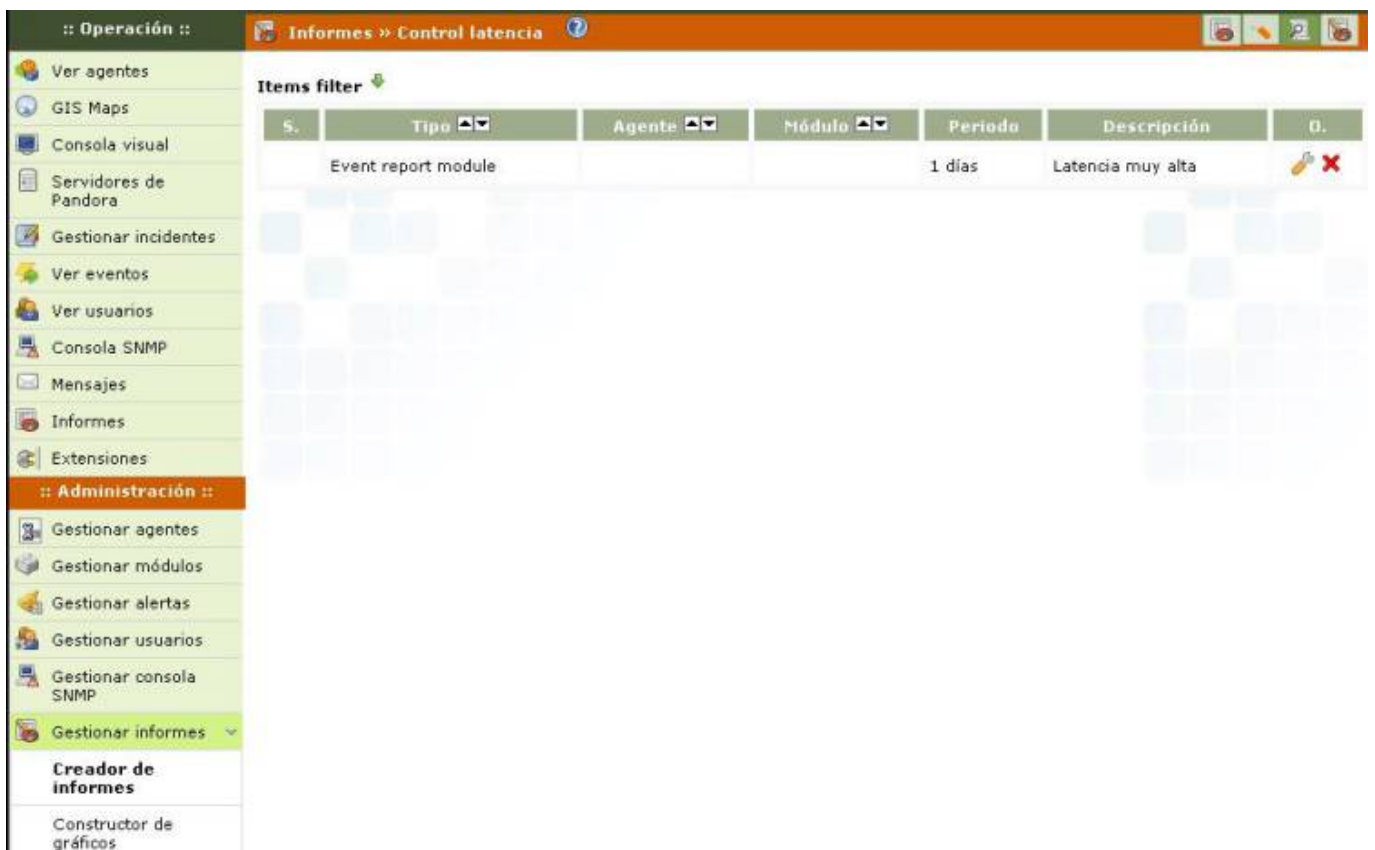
:: Operación ::

Ver agentes
GIS Maps
Consola visual
Servidores de Pandora
Gestionar incidentes
Ver eventos
Ver usuarios
Consola SNMP
Mensajes
Informes
Extensiones

:: Administración ::

Gestionar agentes
Gestionar módulos
Gestionar alertas
Gestionar usuarios
Gestionar consola SNMP
Gestionar informes
Creador de informes
Constructor de gráficos

Informes » Control latencia

Items filter

| S. | Tipo | Agente | Módulo | Periodo | Descripción | O. |
|---|---|---|---|---|---|---|
| | Event report module | | | 1 días | Latencia muy alta | |